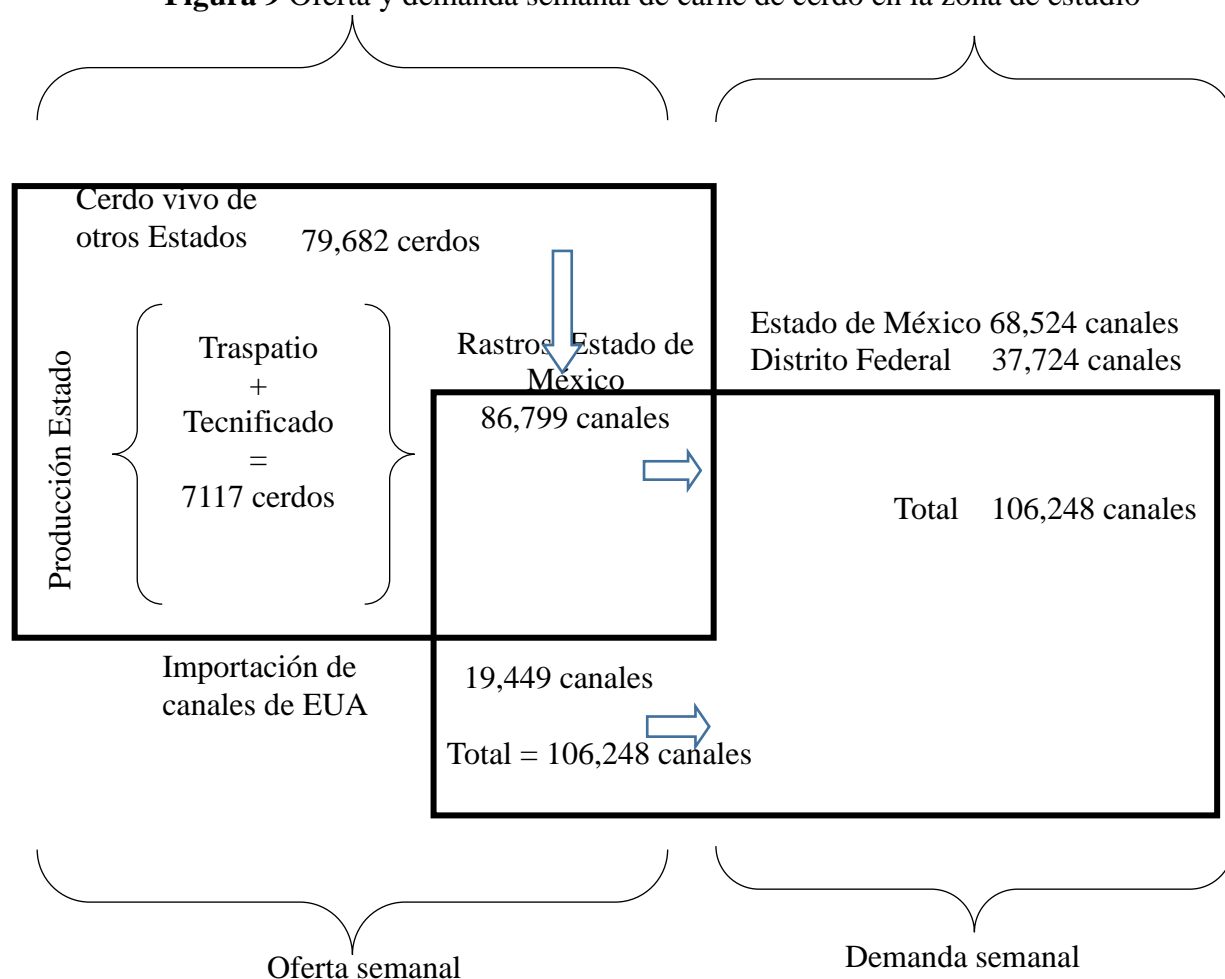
**Figura 9** Oferta y demanda semanal de carne de cerdo en la zona de estudio

Cerdo vivo de otros Estados 79,682 cerdos

Producción Estado

Traspatio
+
Tecnificado
=
7117 cerdos

Rastros Estado de México
86,799 canales

Estado de México 68,524 canales
Distrito Federal 37,724 canales

Total 106,248 canales

Importación de canales de EUA

19,449 canales

Total = 106,248 canales

Oferta semanal

Demanda semanal